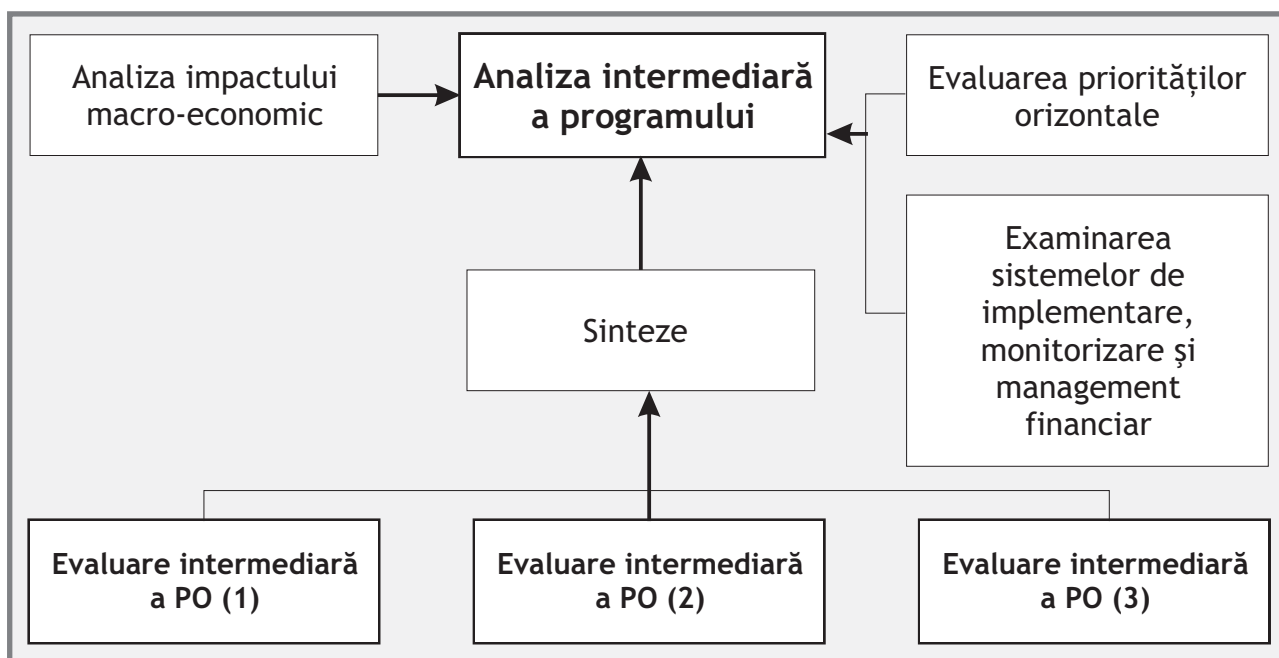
Analiza impactului macro-economic

Analiza intermediară a programului

Evaluarea priorităților orizontale

Examinarea sistemelor de implementare, monitorizare și management financiar

Sinteze

Evaluare intermediară a PO (1)

Evaluare intermediară a PO (2)

Evaluare intermediară a PO (3)